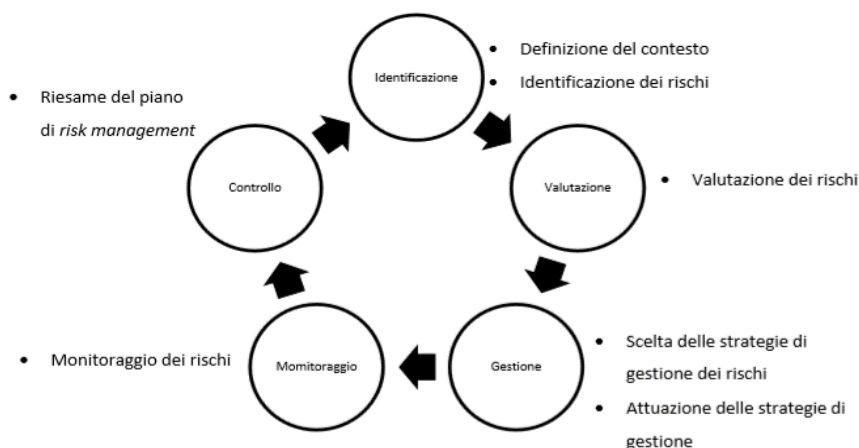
Identificazione

• Definizione del contesto
• Identificazione dei rischi

• Riesame del piano di *risk management*

Controllo

Valutazione

• Valutazione dei rischi

• Monitoraggio dei rischi

Momitoraggio

Gestione

• Scelta delle strategie di gestione dei rischi
• Attuazione delle strategie di gestione